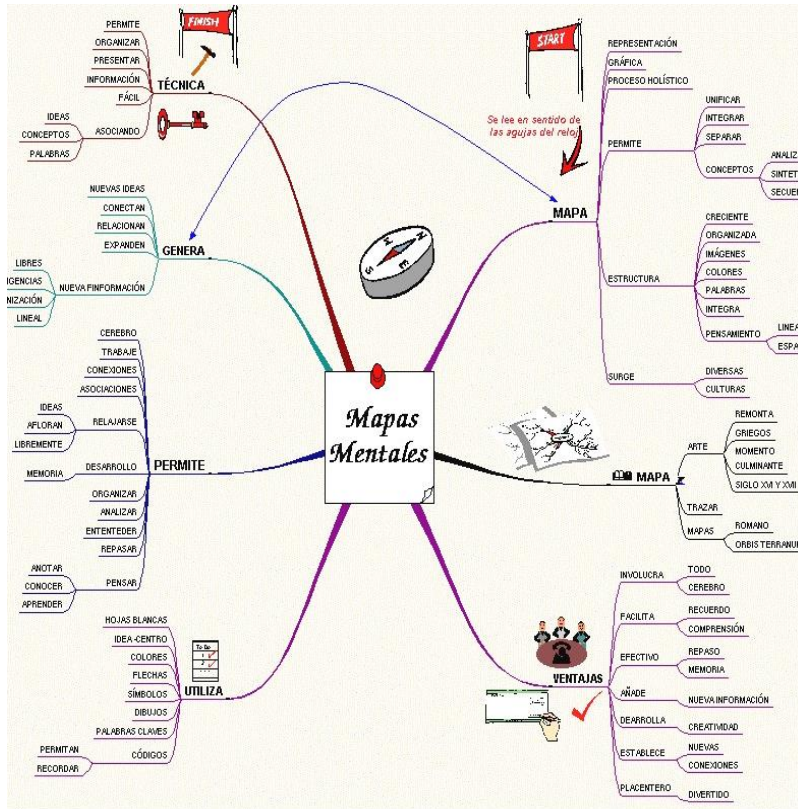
FINISH

PERMITE
ORGANIZAR
PRESENTAR
INFORMACIÓN
FÁCIL
TÉCNICA
IDEAS
CONCEPTOS
PALABRAS
ASOCIANDO

START

REPRESENTACIÓN
GRÁFICA
PROCESO HOLÍSTICO

Se lee en sentido de las agujas del reloj

UNIFICAR
INTEGRAR
SEPARAR
PERMITE
CONCEPTOS
ANALIZ
SINTET
SECUE

NUEVAS IDEAS
CONECTAN
RELACIONAN
EXPANDEN
GENERA
LIBRES
IGENCIAS
NIZACIÓN
LINEAL
NUEVA FINFORMACIÓN

MAPA
CRECIENTE
ORGANIZADA
IMÁGENES
COLORES
PALABRAS
INTEGRA
ESTRUCTURA
PENSAMIENTO
LINEA
ESPA
SURGE
DIVERSAS
CULTURAS

CEREBRO
TRABAJE
CONEXIONES
ASOCIACIONES
IDEAS
AFLORAN
LIBREMENTE
RELAJARSE
MEMORIA
DESARROLLO
PERMITE
ORGANIZAR
ANALIZAR
ENTENTEDER
REPASAR
ANOTAR
CONOCER
APRENDER
PENSAR

Mapas Mentales

ARTE
REMONTA
GRIEGOS
MOMENTO
CULMINANTE
SIGLO XVI Y XVII
MAPA
TRAZAR
MAPAS
ROMANO
ORBIS TERRANU

HOJAS BLANCAS
IDEA-CENTRO
COLORES
FLECHAS
SÍMBOLOS
DIBUJOS
PALABRAS CLAVES
UTILIZA
PERMITAN
RECORDAR
CÓDIGOS

To Do

INVOLUCRA
TODO
CEREBRO
FACILITA
RECUERDO
COMPRENSIÓN
EFECTIVO
REPASO
MEMORIA
VENTAJAS
AÑADE
NUEVA INFORMACIÓN
DEARROLLA
CREATIVIDAD
ESTABLECE
NUEVAS
CONEXIONES
PLACENTERO
DIVERTIDO